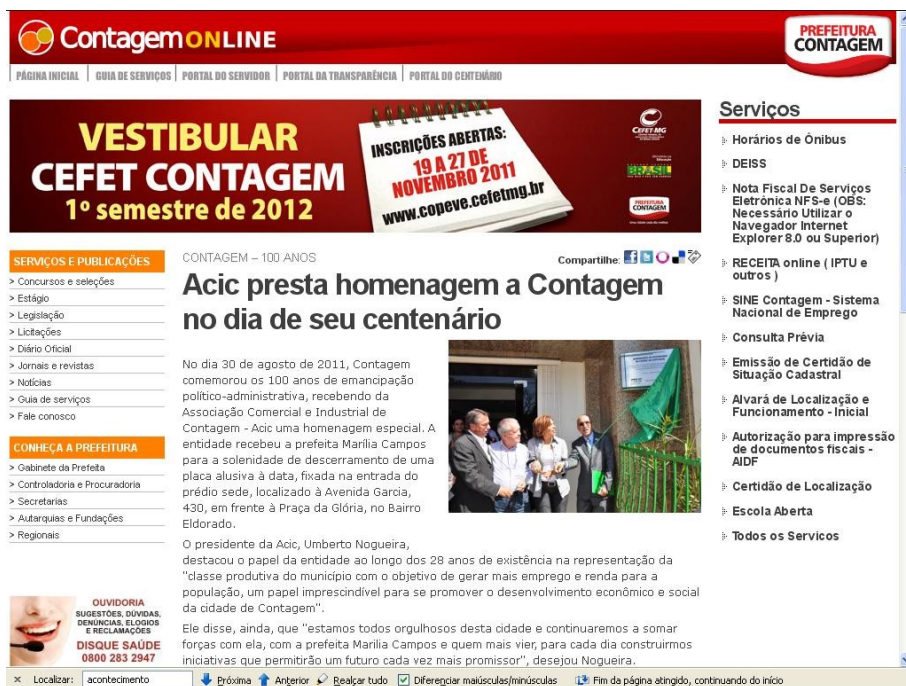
ContagemONLINE

PREFEITURA CONTAGEM

PÁGINA INICIAL | GUIA DE SERVIÇOS | PORTAL DO SERVIDOR | PORTAL DA TRANSPARÊNCIA | PORTAL DO CENTENÁRIO

VESTIBULAR CEFET CONTAGEM 1º semestre de 2012

INSCRIÇÕES ABERTAS: 19 A 27 DE NOVEMBRO 2011 www.copeve.cefetmg.br

CEFET MG

BRASIL

PREFEITURA CONTAGEM

Serviços

Horários de Ônibus

DEISS

Nota Fiscal De Serviços Eletrônica NFS-e (OBS: Necessário Utilizar o Navegador Internet Explorer 8.0 ou Superior)

RECEITA online ( IPTU e outros )

SINE Contagem - Sistema Nacional de Emprego

Consulta Prévia

Emissão de Certidão de Situação Cadastral

Alvará de Localização e Funcionamento - Inicial

Autorização para impressão de documentos fiscais - AIDF

Certidão de Localização

Escola Aberta

Todos os Servicos

SERVIÇOS E PUBLICAÇÕES

> Concursos e seleções
> Estágio
> Legislação
> Licitações
> Diário Oficial
> Jornais e revistas
> Notícias
> Guia de serviços
> Fale conosco

CONHEÇA A PREFEITURA

> Gabinete da Prefeita
> Controladoria e Procuradoria
> Secretarias
> Autarquias e Fundações
> Regionais

OUVIDORIA SUGESTÕES, DÚVIDAS, DENÚNCIAS, ELOGIOS E RECLAMAÇÕES DISQUE SAÚDE 0800 283 2947

CONTAGEM – 100 ANOS

Compartilhe:

Acic presta homenagem a Contagem no dia de seu centenário

No dia 30 de agosto de 2011, Contagem comemorou os 100 anos de emancipação político-administrativa, recebendo da Associação Comercial e Industrial de Contagem - Acic uma homenagem especial. A entidade recebeu a prefeita Marília Campos para a solenidade de descerramento de uma placa alusiva à data, fixada na entrada do prédio sede, localizado à Avenida Garcia, 430, em frente à Praça da Glória, no Bairro Eldorado.

O presidente da Acic, Umberto Nogueira, destacou o papel da entidade ao longo dos 28 anos de existência na representação da "classe produtiva do município com o objetivo de gerar mais emprego e renda para a população, um papel imprescindível para se promover o desenvolvimento econômico e social da cidade de Contagem".

Ele disse, ainda, que "estamos todos orgulhosos desta cidade e continuaremos a somar forças com ela, com a prefeita Marília Campos e quem mais vier, para cada dia construirmos iniciativas que permitirão um futuro cada vez mais promissor", desejou Nogueira.

× Localizar: acontecimento | Próxima | Anterior | Realçar tudo | Diferenciar maiúsculas/minúsculas | Fim da página atingido, continuando do início